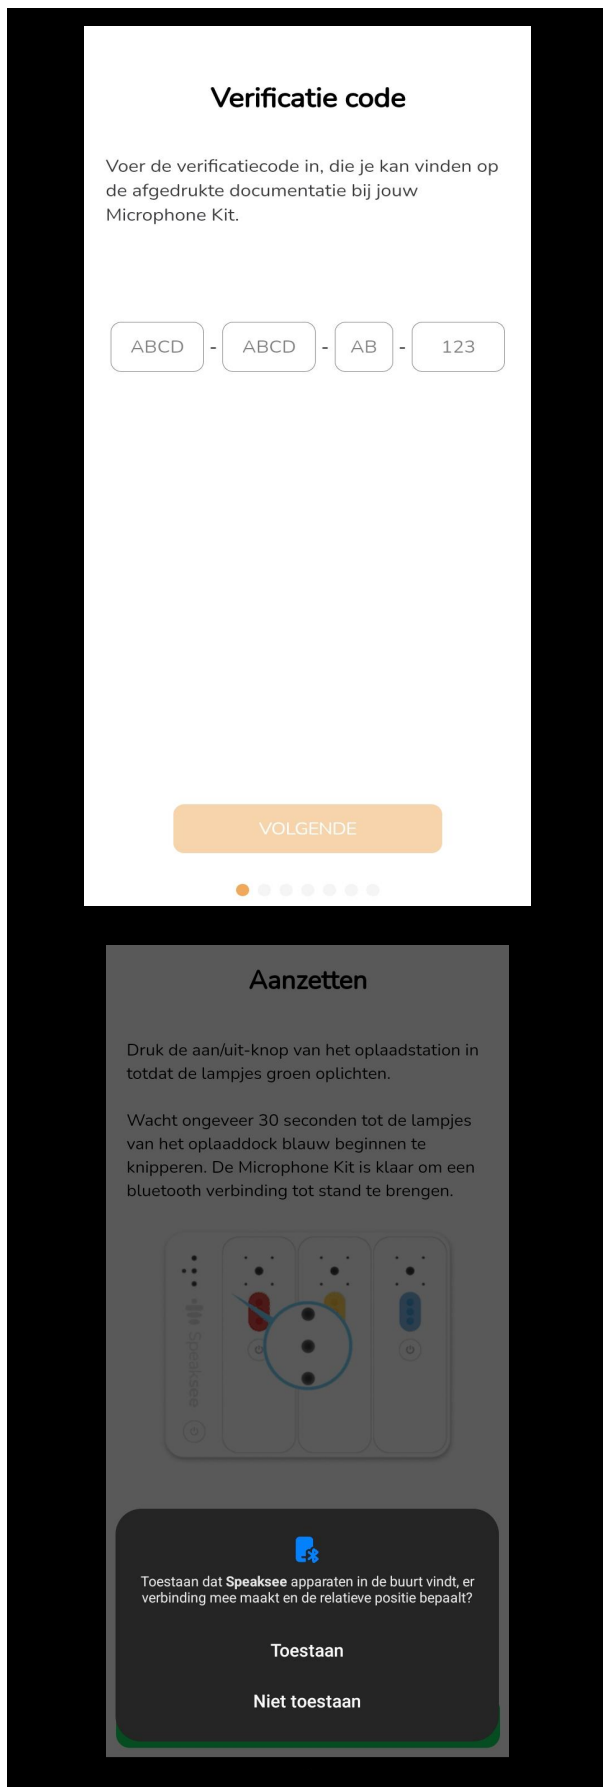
Verificatie code

Voer de verificatiecode in, die je kan vinden op de afgedrukte documentatie bij jouw Microphone Kit.

ABCD - ABCD - AB - 123

VOLGENDE

Aanzetten

Druk de aan/uit-knop van het oplaadstation in totdat de lampjes groen oplichten.

Wacht ongeveer 30 seconden tot de lampjes van het oplaaddock blauw beginnen te knipperen. De Microphone Kit is klaar om een bluetooth verbinding tot stand te brengen.

Speaksee

Toestaan dat Speaksee apparaten in de buurt vindt, er verbinding mee maakt en de relatieve positie bepaalt?

Toestaan

Niet toestaan